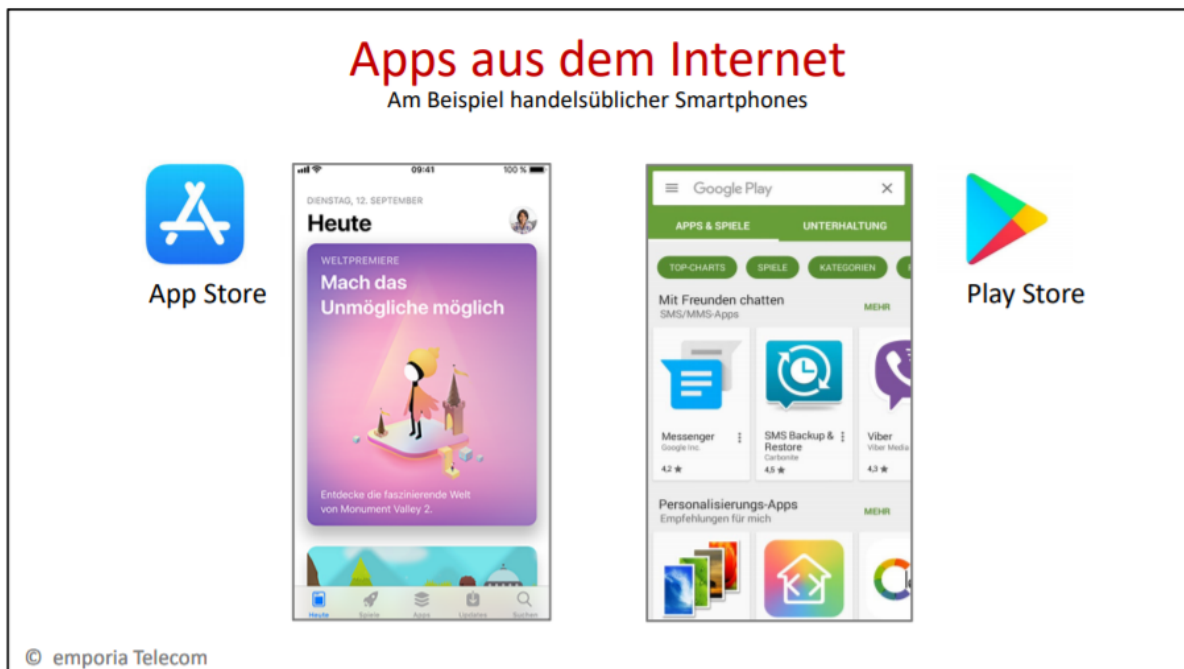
Apps aus dem Internet
Am Beispiel handelsüblicher Smartphones

App Store

09:41
100 %
DIENSTAG, 12. SEPTEMBER
Heute
WELTPREMIERE
Mach das Unmögliche möglich
Entdecke die faszinierende Welt von Monument Valley 2.
Heute Spiele Apps Updates Suchen

Google Play
APPS & SPIELE
UNTERHALTUNG
TOP-CHARTS
SPIELE
KATEGORIEN
Mit Freunden chatten
SMS/MMS-Apps
MEHR
Messenger
Google Inc.
4,2 ★
SMS Backup & Restore
Carbonite
4,5 ★
Viber
Viber Media
4,3 ★
Personalisierungs-Apps
Empfehlungen für mich
MEHR

Play Store

© emporia Telecom